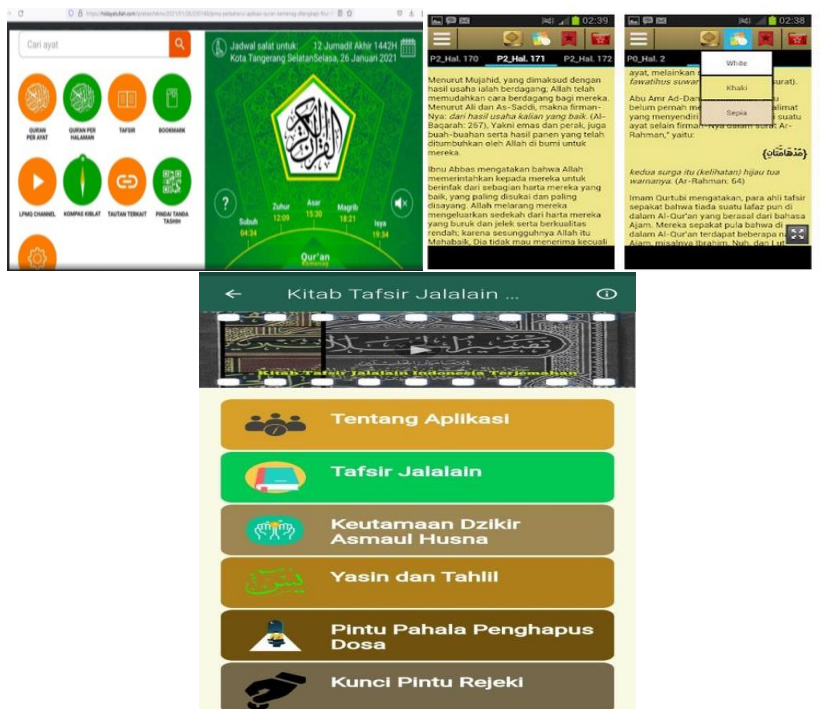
Cari ayat

QURAN PER AYAT
QURAN PER HALAMAN
TAFSIR
BOOKMARK
LPMQ CHANNEL
KOMPAS KIBLAT
TAUTAN TERKAIT
PINDAI TANDA TASHIH

Jadwal salat untuk: 12 Jumadil Akhir 1442H
Kota Tangerang SelatanSelasa, 26 Januari 2021

Subuh 04:34
Zuhur 12:09
Asar 15:30
Magrib 18:21
Isya 19:34

Qur'an

02:39
P2_Hal. 170
P2_Hal. 171
P2_Hal. 172

Menurut Mujahid, yang dimaksud dengan hasil usaha ialah berdagang; Allah telah memudahkan cara berdagang bagi mereka. Menurut Ali dan As-Saddi, makna firman-Nya: dari hasil usaha kalian yang baik. (Al-Baqarah: 267), Yakni emas dan perak, juga buah-buahan serta hasil panen yang telah ditumbuhkan oleh Allah di bumi untuk mereka.

Ibnu Abbas mengatakan bahwa Allah memerintahkan kepada mereka untuk berinfak dari sebagian harta mereka yang baik, yang paling disukai dan paling disayang. Allah melarang mereka mengeluarkan sedekah dari harta mereka yang buruk dan jelek serta berkualitas rendah; karena sesungguhnya Allah itu Mahabaik, Dia tidak mau menerima kecuali

02:38
P0_Hal. 2
White
Khaki
Sepia

ayat, melainkan s
fawatihus suwa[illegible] urat).

Abu Amr Ad-Dan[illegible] belum pernah m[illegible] alimat yang menyendiri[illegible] suatu ayat selain firman-Nya dalam surat Ar-Rahman," yaitu:

مُدْهَامَّتَانِ

kedua surga itu (kelihatan) hijau tua warnanya. (Ar-Rahman: 64)

Imam Qurtubi mengatakan, para ahli tafsir sepakat bahwa tiada suatu lafaz pun di dalam Al-Qur'an yang berasal dari bahasa Ajam. Mereka sepakat pula bahwa di dalam Al-Qur'an terdapat beberapa n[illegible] Ajam, misalnya Ibrahim, Nuh, dan L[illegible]

Kitab Tafsir Jalalain ...

Kitab Tafsir Jalalain Indonesia Terjemahan

Tentang Aplikasi
Tafsir Jalalain
Keutamaan Dzikir Asmaul Husna
Yasin dan Tahlil
Pintu Pahala Penghapus Dosa
Kunci Pintu Rejeki